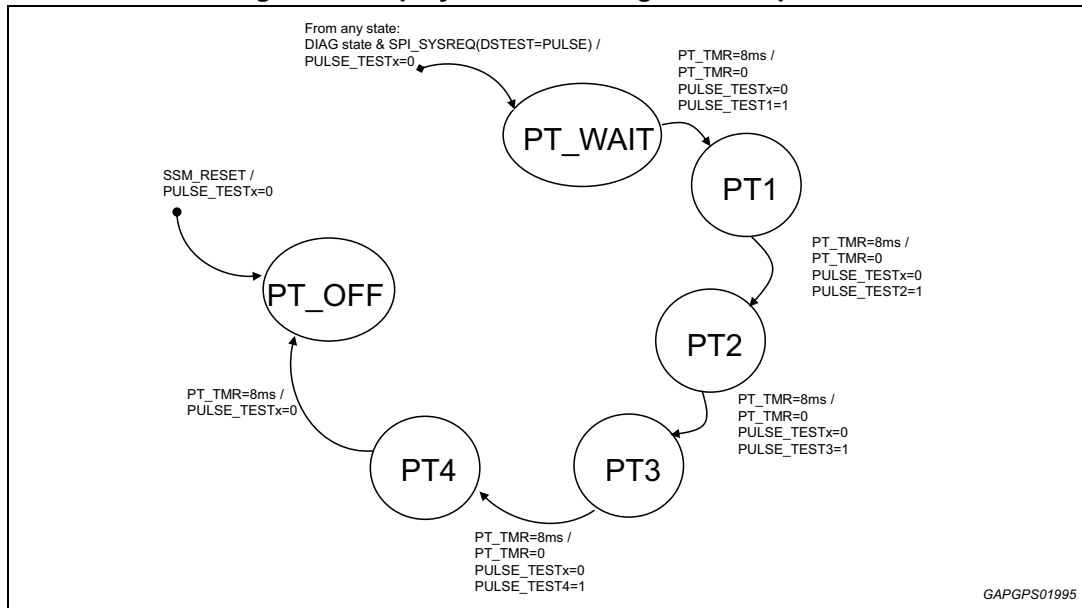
From any state:
DIAG state & SPI_SYSREQ(DSTEST=PULSE) /
PULSE_TESTx=0

PT_TMR=8ms /
PT_TMR=0
PULSE_TESTx=0
PULSE_TEST1=1

PT_WAIT

PT1

SSM_RESET /
PULSE_TESTx=0

PT_TMR=8ms /
PT_TMR=0
PULSE_TESTx=0
PULSE_TEST2=1

PT_OFF

PT2

PT_TMR=8ms /
PULSE_TESTx=0

PT_TMR=8ms /
PT_TMR=0
PULSE_TESTx=0
PULSE_TEST3=1

PT4

PT3

PT_TMR=8ms /
PT_TMR=0
PULSE_TESTx=0
PULSE_TEST4=1

GAPGPS01995